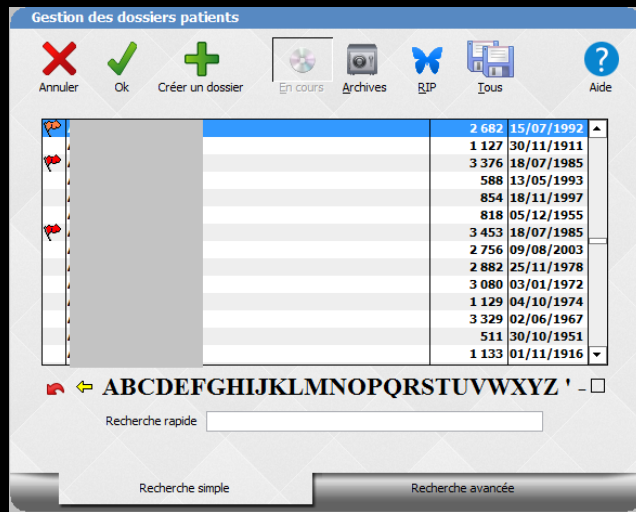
Gestion des dossiers patients

Annuler
Ok
Créer un dossier
En cours
Archives
RIP
Tous
Aide

| | |
|---|---|
| 2 682 | 15/07/1992 |
| 1 127 | 30/11/1911 |
| 3 376 | 18/07/1985 |
| 588 | 13/05/1993 |
| 854 | 18/11/1997 |
| 818 | 05/12/1955 |
| 3 453 | 18/07/1985 |
| 2 756 | 09/08/2003 |
| 2 882 | 25/11/1978 |
| 3 080 | 03/01/1972 |
| 1 129 | 04/10/1974 |
| 3 329 | 02/06/1967 |
| 511 | 30/10/1951 |
| 1 133 | 01/11/1916 |

ABCDEFGHIJKLMNOPQRSTUVWXYZ ' -

Recherche rapide

Recherche simple
Recherche avancée